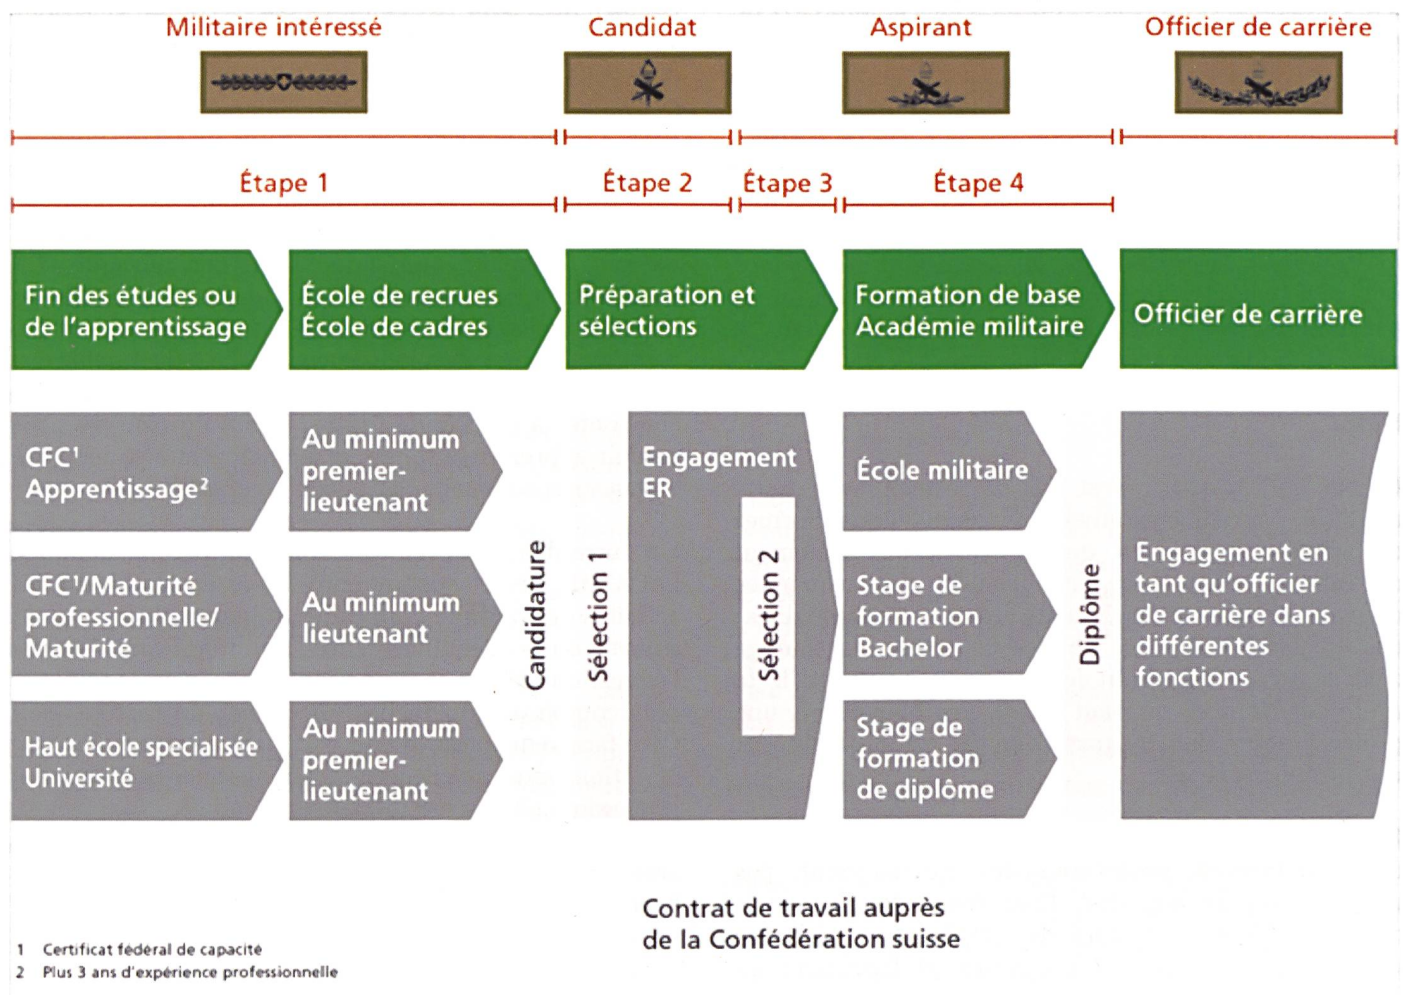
Militaire intéressé Candidat Aspirant Officier de carrière

Étape 1 Étape 2 Étape 3 Étape 4

Fin des études ou de l'apprentissage

École de recrues École de cadres

Préparation et sélections

Formation de base Académie militaire

Officier de carrière

CFC$^1$ Apprentissage$^2$

Au minimum premier-lieutenant

CFC$^1$/Maturité professionnelle/ Maturité

Au minimum lieutenant

Haut école specialisée Université

Au minimum premier-lieutenant

Candidature

Sélection 1

Engagement ER

Sélection 2

École militaire

Stage de formation Bachelor

Stage de formation de diplôme

Diplôme

Engagement en tant qu'officier de carrière dans différentes fonctions

Contrat de travail auprès de la Confédération suisse

1 Certificat fédéral de capacité
2 Plus 3 ans d'expérience professionnelle